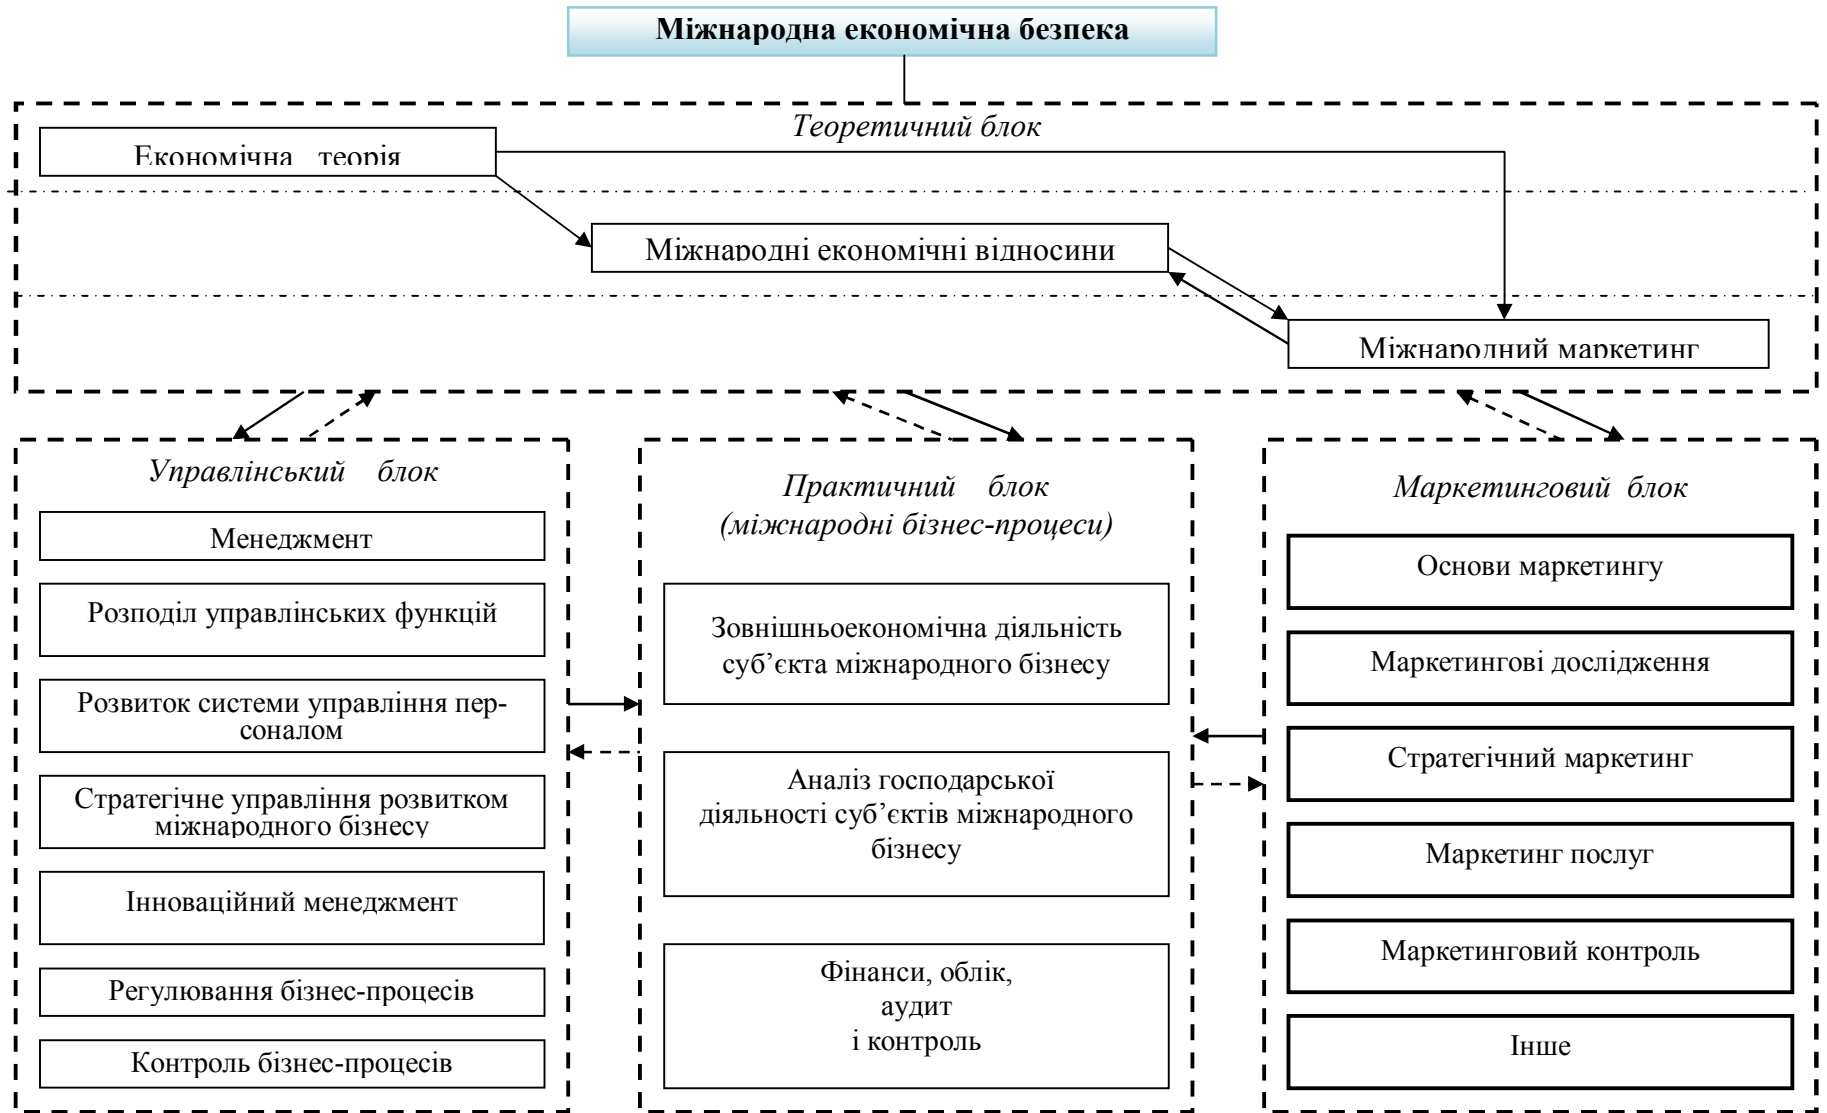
Міжнародна економічна безпека

Теоретичний блок

Економічна теорія

Міжнародні економічні відносини

Міжнародний маркетинг

Управлінський блок

Менеджмент

Розподіл управлінських функцій

Розвиток системи управління персоналом

Стратегічне управління розвитком міжнародного бізнесу

Інноваційний менеджмент

Регулювання бізнес-процесів

Контроль бізнес-процесів

Практичний блок (міжнародні бізнес-процеси)

Зовнішньоекономічна діяльність суб'єкта міжнародного бізнесу

Аналіз господарської діяльності суб'єктів міжнародного бізнесу

Фінанси, облік, аудит і контроль

Маркетинговий блок

Основи маркетингу

Маркетингові дослідження

Стратегічний маркетинг

Маркетинг послуг

Маркетинговий контроль

Інше